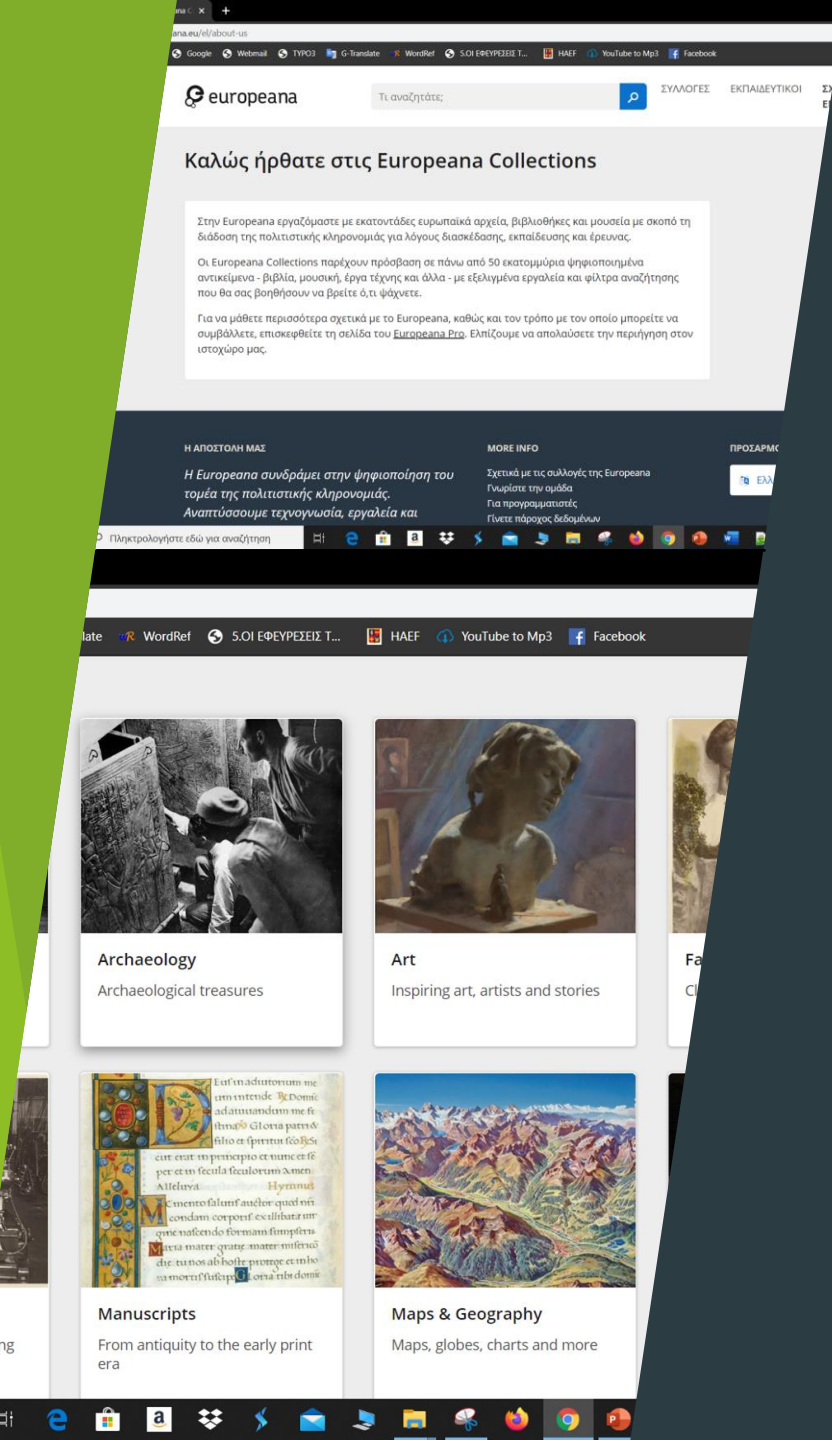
ana.eu/el/about-us

Google Webmail TYPO3 G-Translate WordRef 5.ΟΙ ΕΦΕΥΡΕΣΕΙΣ Τ... HAEF YouTube to Mp3 Facebook

europeana

Τι αναζητάτε;

ΣΥΛΛΟΓΕΣ ΕΚΠΑΙΔΕΥΤΙΚΟΙ

Καλώς ήρθατε στις Europeana Collections

Στην Europeana εργαζόμαστε με εκατοντάδες ευρωπαϊκά αρχεία, βιβλιοθήκες και μουσεία με σκοπό τη διάδοση της πολιτιστικής κληρονομιάς για λόγους διασκέδασης, εκπαίδευσης και έρευνας.

Οι Europeana Collections παρέχουν πρόσβαση σε πάνω από 50 εκατομμύρια ψηφιοποιημένα αντικείμενα - βιβλία, μουσική, έργα τέχνης και άλλα - με εξελιγμένα εργαλεία και φίλτρα αναζήτησης που θα σας βοηθήσουν να βρείτε ό,τι ψάχνετε.

Για να μάθετε περισσότερα σχετικά με το Europeana, καθώς και τον τρόπο με τον οποίο μπορείτε να συμβάλλετε, επισκεφθείτε τη σελίδα του Europeana Pro. Ελπίζουμε να απολαύσετε την περιήγηση στον ιστοχώρο μας.

Η ΑΠΟΣΤΟΛΗ ΜΑΣ

Η Europeana συνδράμει στην ψηφιοποίηση του τομέα της πολιτιστικής κληρονομιάς. Αναπτύσσουμε τεχνογνωσία, εργαλεία και

MORE INFO

Σχετικά με τις συλλογές της Europeana
Γνωρίστε την ομάδα
Για προγραμματιστές
Γίνετε πάροχος δεδομένων

ΠΡΟΣΑΡΜΟ

Πληκτρολογήστε εδώ για αναζήτηση

late WordRef 5.ΟΙ ΕΦΕΥΡΕΣΕΙΣ Τ... HAEF YouTube to Mp3 Facebook

Archaeology
Archaeological treasures

Art
Inspiring art, artists and stories

Fa
Cl

Manuscripts
From antiquity to the early print era

Maps & Geography
Maps, globes, charts and more

ng